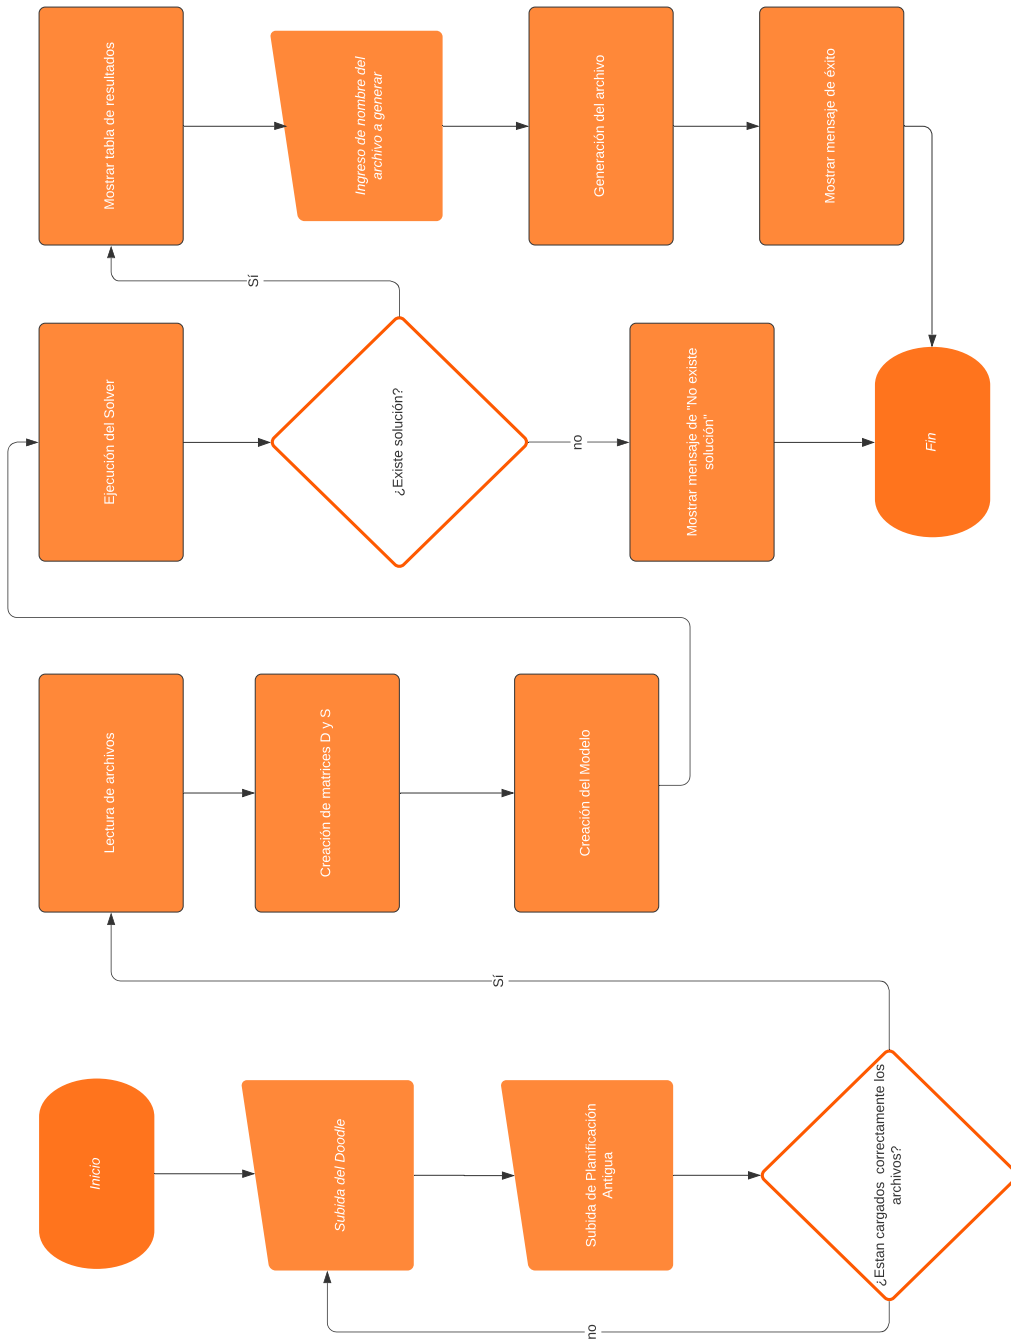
Inicio

Subida del Doodle

Subida de Planificación Antigua

¿Estan cargados correctamente los archivos?

no

Sí

Lectura de archivos

Creación de matrices D y S

Creación del Modelo

Ejecución del Solver

¿Existe solución?

no

Mostrar mensaje de "No existe solución"

Fin

Sí

Mostrar tabla de resultados

Ingreso de nombre del archivo a generar

Generación del archivo

Mostrar mensaje de éxito